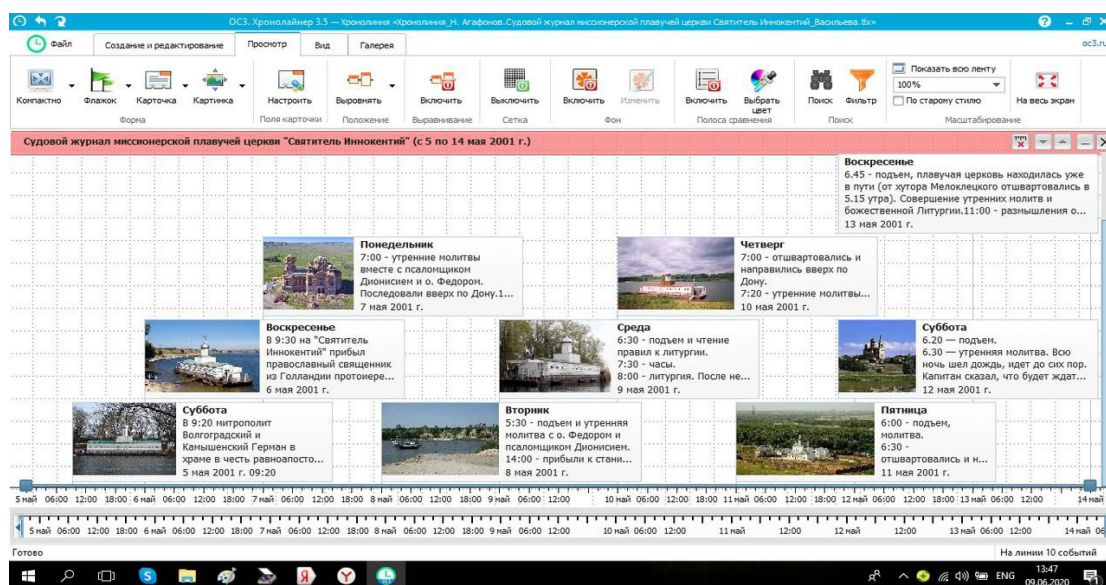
ОС3. Хронолайнер 3.5 — Хронолиния «Хронолиния_Н. Агафонов.Судовой журнал миссионерской плавучей церкви Святитель Иннокентий_Васильева.tlx»

Файл | Создание и редактирование | Просмотр | Вид | Галерея

oc3.ru

Компактно | Флажок | Карточка | Картинка | Настроить | Выровнять | Включить | Выключить | Включить | Изменить | Включить | Выбрать цвет | Поиск | Фильтр | Показать всю ленту | 100% | По старому стилю | На весь экран

Форма | Поля карточки | Положение | Выравнивание | Сетка | Фон | Полоса сравнения | Поиск | Масштабирование

Судовой журнал миссионерской плавучей церкви "Святитель Иннокентий" (с 5 по 14 мая 2001 г.)

Воскресенье
6.45 - подъем, плавучая церковь находилась уже в пути (от хутора Мелоклецкого отшвартовались в 5.15 утра). Совершение утренних молитв и божественной Литургии.11:00 - размышления о...
13 мая 2001 г.

Понедельник
7:00 - утренние молитвы вместе с псаломщиком Дионисием и о. Федором. Последовали вверх по Дону.1...
7 мая 2001 г.

Четверг
7:00 - отшвартовались и направились вверх по Дону.
7:20 - утренние молитвы...
10 мая 2001 г.

Воскресенье
В 9:30 на "Святитель Иннокентий" прибыл православный священник из Голландии протонере...
6 мая 2001 г.

Среда
6:30 - подъем и чтение правил к литургии.
7:30 - часы.
8:00 - литургия. После не...
9 мая 2001 г.

Суббота
6.20 — подъем.
6.30 — утренняя молитва. Всю ночь шел дождь, идет до сих пор. Капитан сказал, что будет ждат...
12 мая 2001 г.

Суббота
В 9:20 митрополит Волгоградский и Камышенский Герман в храме в честь равноапосто...
5 мая 2001 г. 09:20

Вторник
5:30 - подъем и утренняя молитва с о. Федором и псаломщиком Дионисием.
14:00 - прибыли к стани...
8 мая 2001 г.

Пятница
6:00 - подъем, молитва.
6:30 - отшвартовались и н...
11 мая 2001 г.

5 май 06:00 12:00 18:00 6 май 06:00 12:00 18:00 7 май 06:00 12:00 18:00 8 май 06:00 12:00 18:00 9 май 06:00 12:00 10 май 06:00 12:00 18:00 11 май 06:00 12:00 18:00 12 май 06:00 12:00 18:00 13 май 06:00 12:00 14 май

5 май 06:00 12:00 18:00 6 май 06:00 12:00 18:00 7 май 06:00 12:00 18:00 8 май 06:00 12:00 18:00 9 май 06:00 12:00 10 май 06:00 12:00 11 май 12:00 12 май 12:00 13 май 06:00 12:00 14 май 06

Готово

На линии 10 событий

ENG 13:47 09.06.2020